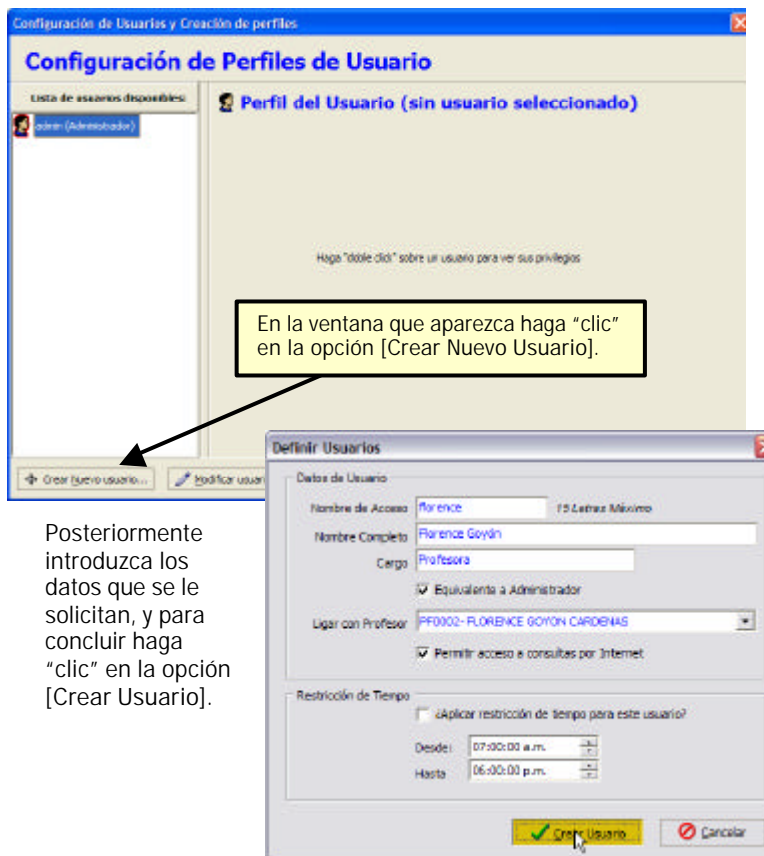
Configuración de Usuarios y Creación de perfiles

Configuración de Perfiles de Usuario

Lista de usuarios disponibles:

admin (Administrador)

Perfil del Usuario (sin usuario seleccionado)

Haga "doble clic" sobre un usuario para ver sus privilegios

En la ventana que aparezca haga "clic" en la opción [Crear Nuevo Usuario].

Crear Nuevo usuario...

Modificar usuar

Posteriormente introduzca los datos que se le solicitan, y para concluir haga "clic" en la opción [Crear Usuario].

Definir Usuarios

Datos de Usuario

Nombre de Acceso florence

15 Letras Máximo

Nombre Completo Florence Goyón

Cargo Profesora

Equivalente a Administrador

Ligar con Profesor PF0002- FLORENCE GOYON CARDENAS

Permitir acceso a consultas por Internet

Restricción de Tiempo

¿Aplicar restricción de tiempo para este usuario?

Desde: 07:00:00 a.m.

Hasta 06:00:00 p.m.

Crear Usuario

Cancelar